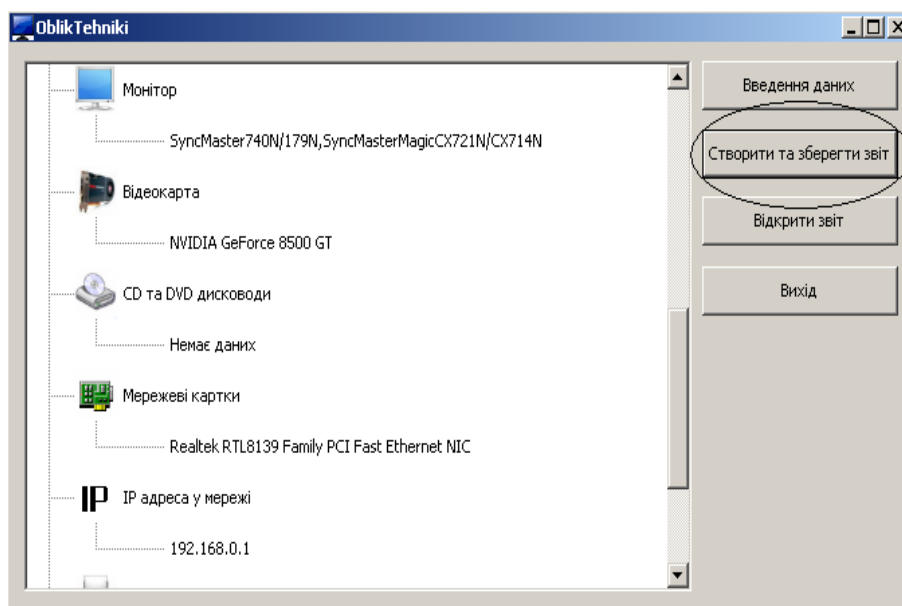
OblikTehniki

Монітор

SyncMaster740N/179N,SyncMasterMagicCX721N/CX714N

Відеокарта

NVIDIA GeForce 8500 GT

CD та DVD дисководи

Немає даних

Мережеві картки

Realtek RTL8139 Family PCI Fast Ethernet NIC

IP IP адреса у мережі

192.168.0.1

Введення даних

Створити та зберегти звіт

Відкрити звіт

Вихід